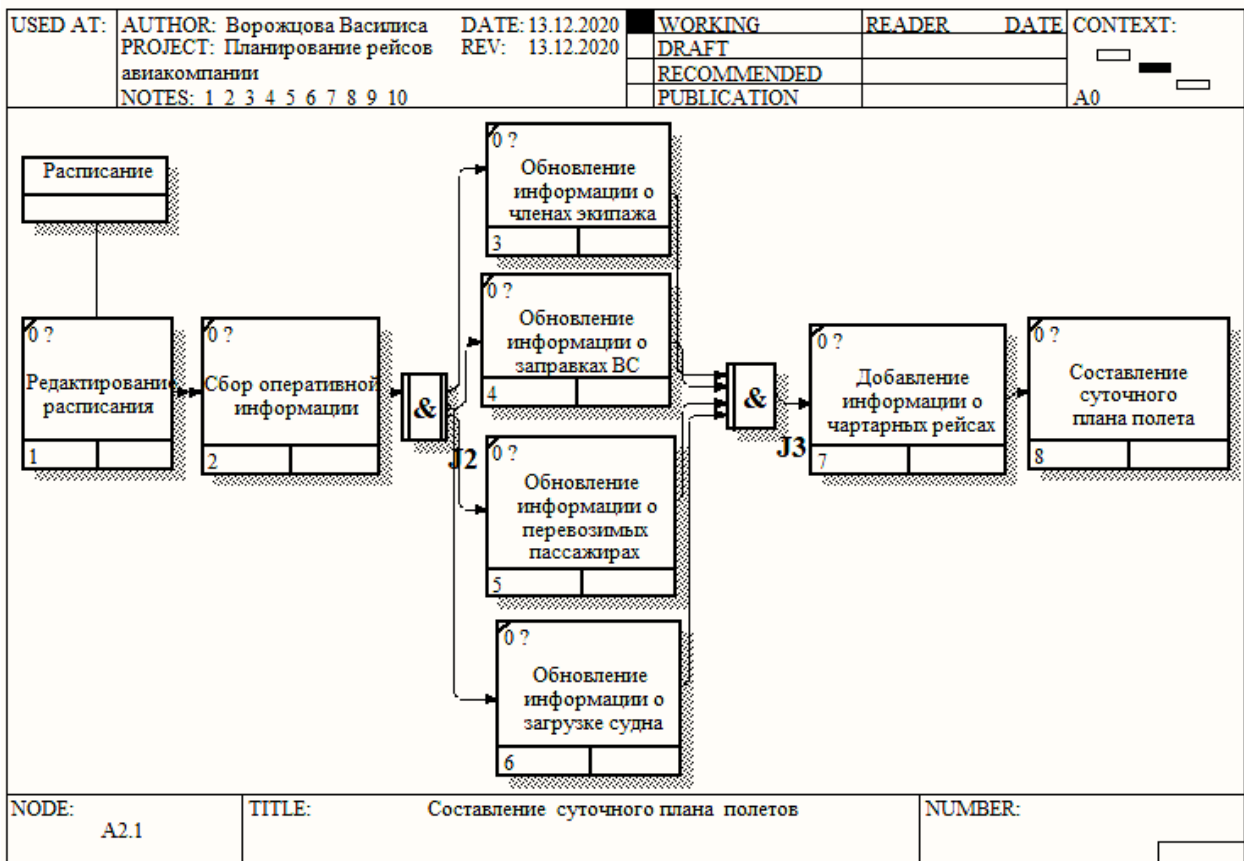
| USED AT: | AUTHOR: Ворожцова Василиса PROJECT: Планирование рейсов авиакомпании NOTES: 1 2 3 4 5 6 7 8 9 10 | DATE: 13.12.2020 REV: 13.12.2020 | WORKING DRAFT RECOMMENDED PUBLICATION | READER DATE | CONTEXT: A0 |
|---|---|---|---|---|---|

Расписание

0 ? Редактирование расписания 1

0 ? Сбор оперативной информации 2

&

J2

0 ? Обновление информации о членах экипажа 3

0 ? Обновление информации о заправках ВС 4

0 ? Обновление информации о перевозимых пассажирах 5

0 ? Обновление информации о загрузке судна 6

&

J3

0 ? Добавление информации о чартарных рейсах 7

0 ? Составление суточного плана полета 8

| NODE: A2.1 | TITLE: Составление суточного плана полетов | NUMBER: |
|---|---|---|